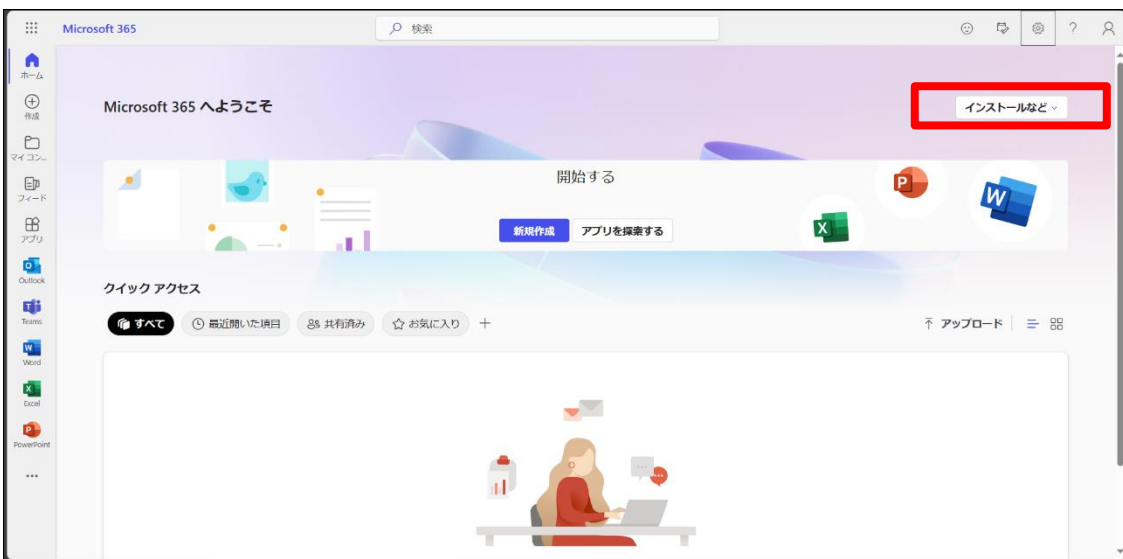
Microsoft 365

検索

ホーム

作成

マイ コン...

フィード

アプリ

Outlook

Teams

Word

Excel

PowerPoint

...

Microsoft 365 へようこそ

インストールなど

開始する

新規作成

アプリを探索する

クイック アクセス

すべて

最近開いた項目

共有済み

お気に入り

+

アップロード